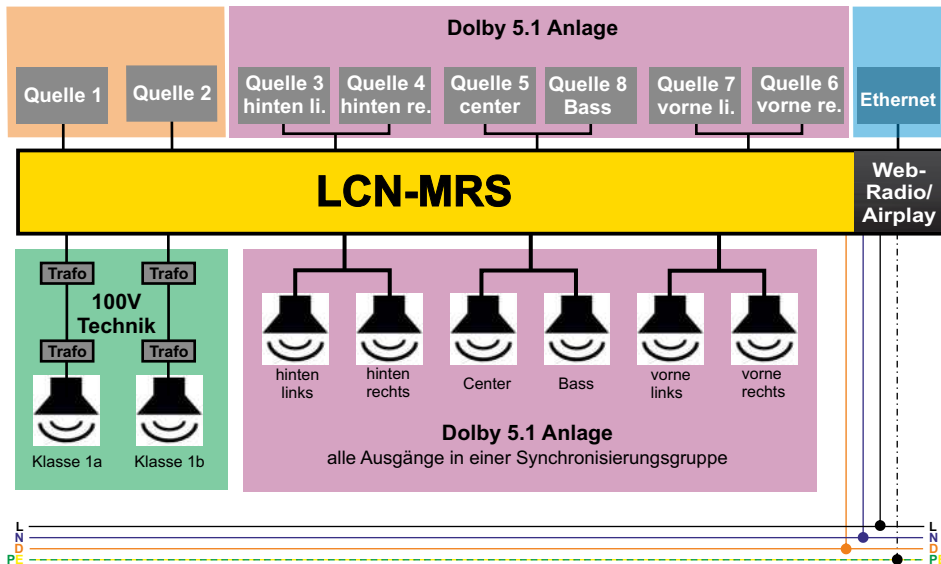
Dolby 5.1 Anlage

Quelle 1

Quelle 2

Quelle 3 hinten li.

Quelle 4 hinten re.

Quelle 5 center

Quelle 8 Bass

Quelle 7 vorne li.

Quelle 6 vorne re.

Ethernet

LCN-MRS

Web-Radio/ Airplay

Trafo

Trafo

100V Technik

Trafo

Trafo

Klasse 1a

Klasse 1b

hinten links

hinten rechts

Center

Bass

vorne links

vorne rechts

Dolby 5.1 Anlage

alle Ausgänge in einer Synchronisierungsgruppe

L
N
D
PE

L
N
D
PE